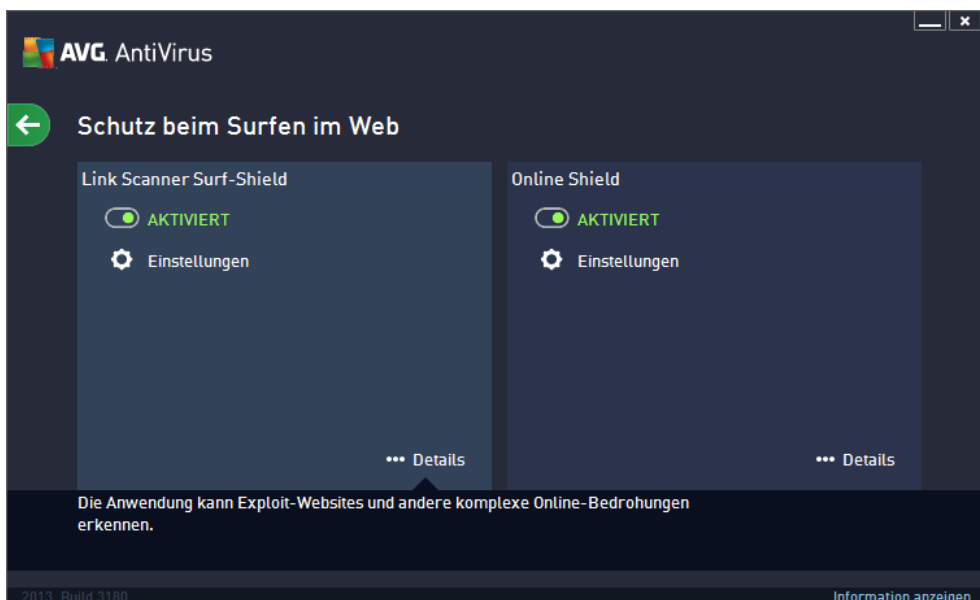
AVG. AntiVirus

Schutz beim Surfen im Web

Link Scanner Surf-Shield

AKTIVIERT

Einstellungen

••• Details

Online Shield

AKTIVIERT

Einstellungen

••• Details

Die Anwendung kann Exploit-Websites und andere komplexe Online-Bedrohungen erkennen.

2013 Build 3180

Information anzeigen